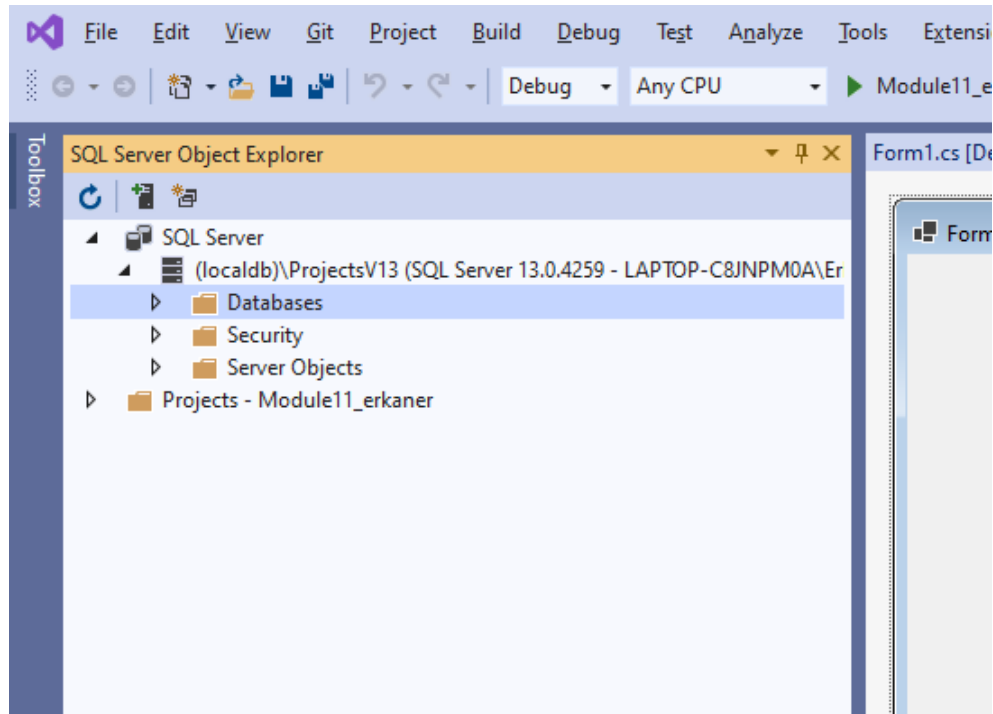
File Edit View Git Project Build Debug Test Analyze Tools Extensi

Debug Any CPU Module11_e

Toolbox

SQL Server Object Explorer

SQL Server
(localdb)\ProjectsV13 (SQL Server 13.0.4259 - LAPTOP-C8JNPM0A\Er
Databases
Security
Server Objects
Projects - Module11_erkaner

Form1.cs [De

Form